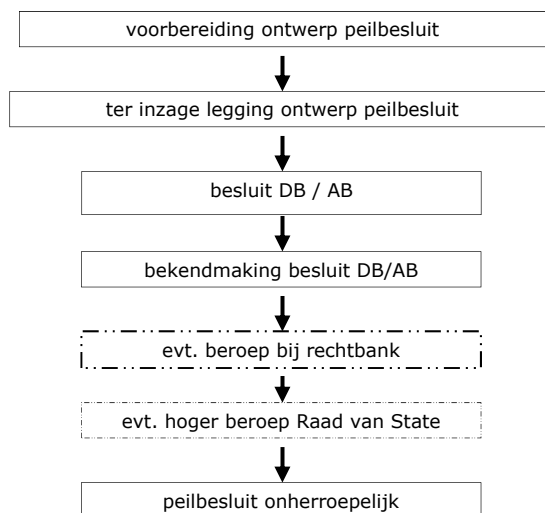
voorbereiding ontwerp peilbesluit

ter inzage legging ontwerp peilbesluit

besluit DB / AB

bekendmaking besluit DB/AB

evt. beroep bij rechtbank

evt. hoger beroep Raad van State

peilbesluit onherroepelijk